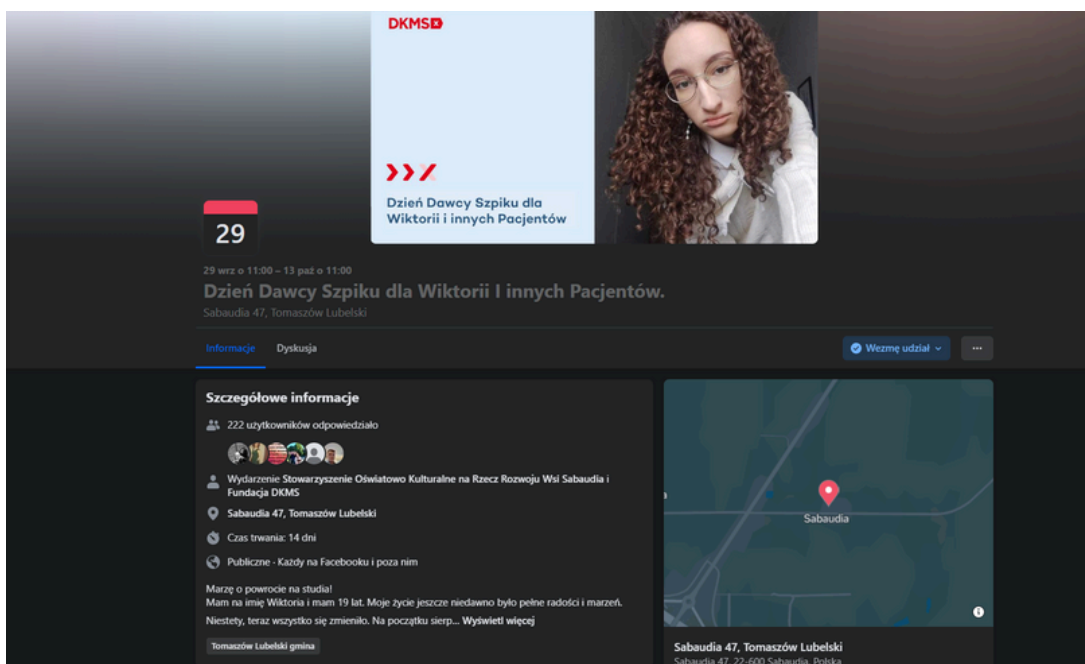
DKMS

Dzień Dawcy Szpiku dla Wiktorii i innych Pacjentów

29

29 wrz o 11:00 – 13 paź o 11:00

Dzień Dawcy Szpiku dla Wiktorii I innych Pacjentów.

Sabaudia 47, Tomaszów Lubelski

Informacje Dyskusja

Wezmę udział

...

Szczegółowe informacje

222 użytkowników odpowiedziało

Wydarzenie Stowarzyszenie Oświatowo Kulturalne na Rzecz Rozwoju Wsi Sabaudia i Fundacja DKMS

Sabaudia 47, Tomaszów Lubelski

Czas trwania: 14 dni

Publiczne · Każdy na Facebooku i poza nim

Marzę o powrocie na studia!
Mam na imię Wiktoria i mam 19 lat. Moje życie jeszcze niedawno było pełne radości i marzeń. Niestety, teraz wszystko się zmieniło. Na początku sierp... Wyświetl więcej

Tomaszów Lubelski gmina

Sabaudia

Sabaudia 47, Tomaszów Lubelski
Sabaudia 47, 22-600 Sabaudia, Polska